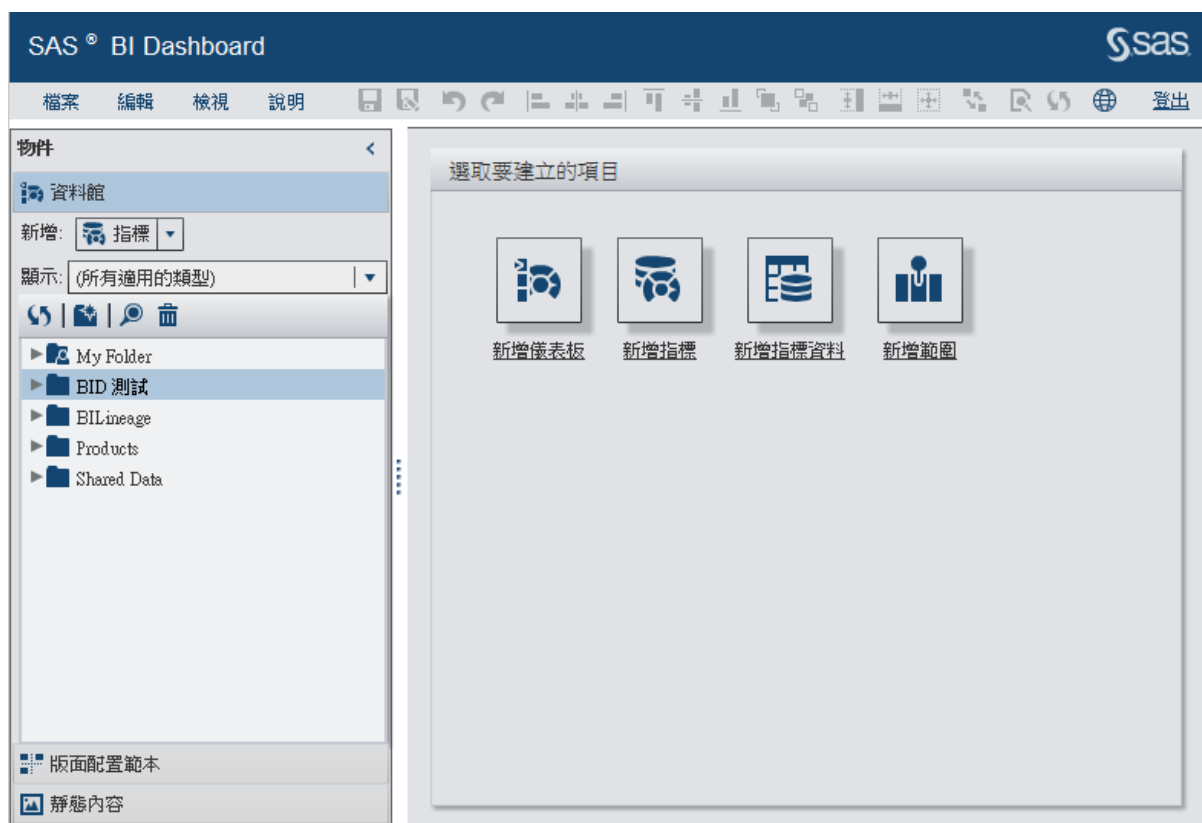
SAS ® BI Dashboard

Ssas.

檔案 編輯 檢視 說明

登出

物件

資料館

新增: 指標

顯示: (所有適用的類型)

My Folder
BID 測試
BILineage
Products
Shared Data

版面配置範本

靜態內容

選取要建立的項目

新增儀表板 新增指標 新增指標資料 新增範圍